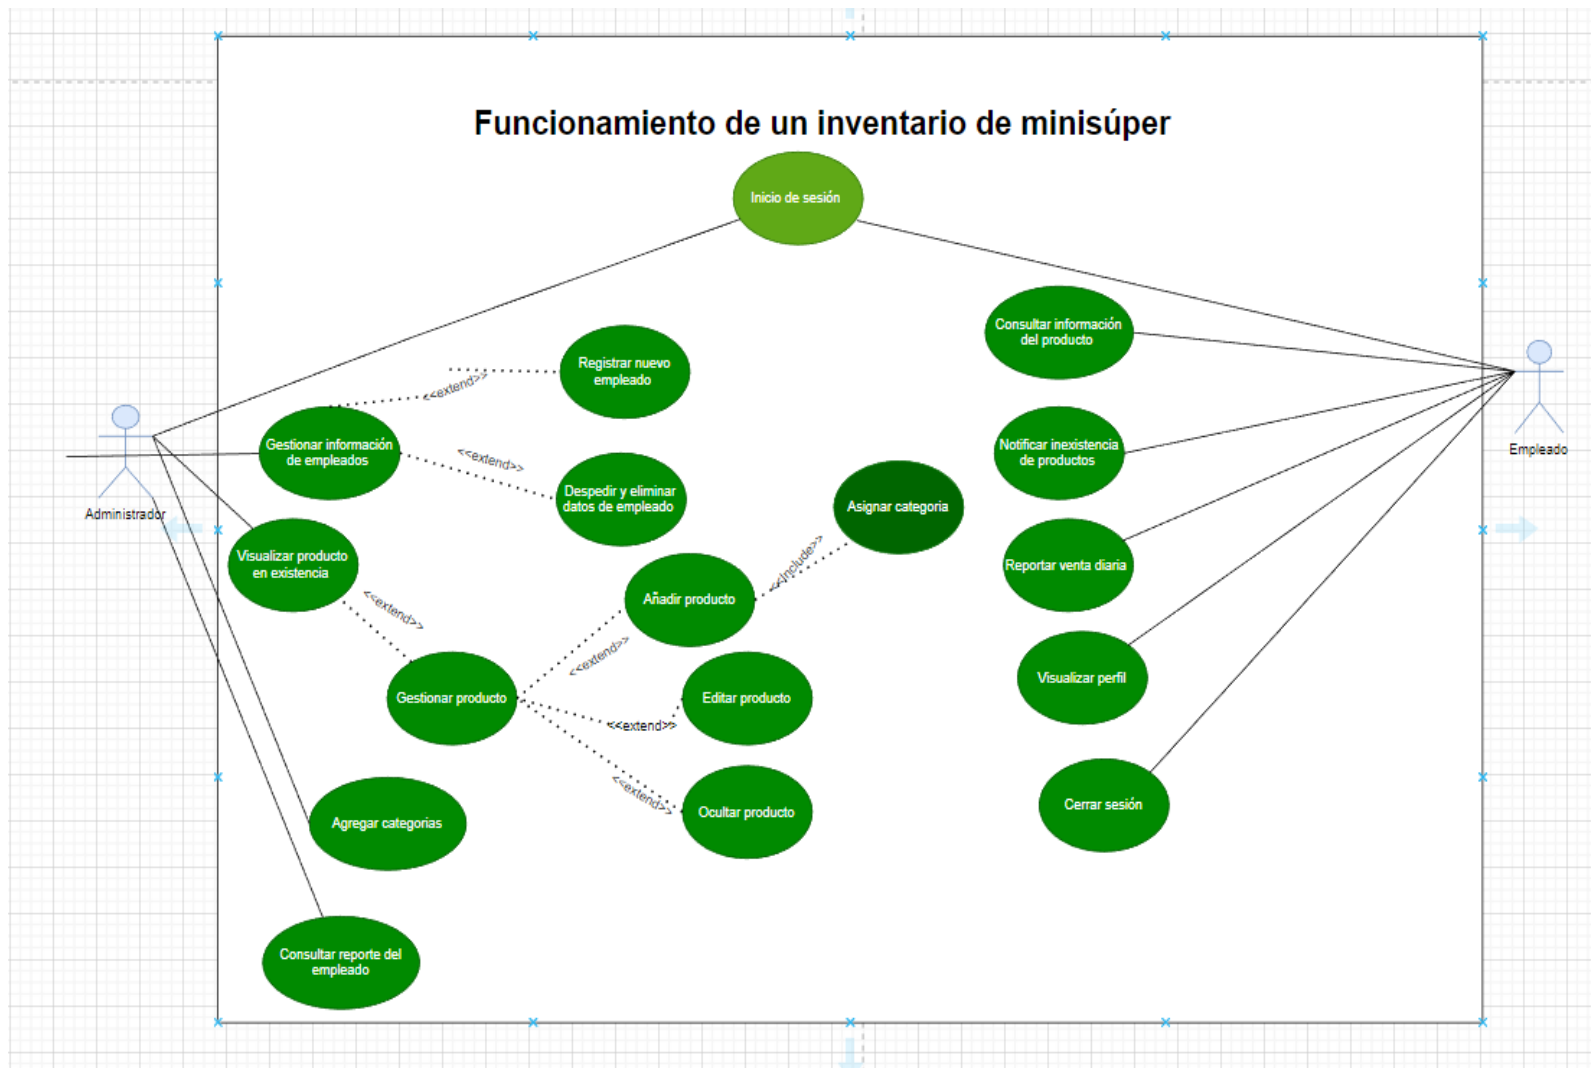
Funcionamiento de un inventario de minisúper

Inicio de sesión

Administrador

Empleado

Registrar nuevo empleado

<<extend>>

Gestionar información de empleados

<<extend>>

Despedir y eliminar datos de empleado

Visualizar producto en existencia

<<extend>>

Gestionar producto

Añadir producto

<<include>>

Asignar categoria

<<extend>>

Editar producto

<<extend>>

<<extend>>

Ocultar producto

Agregar categorias

Consultar reporte del empleado

Consultar información del producto

Notificar inexistencia de productos

Reportar venta diaria

Visualizar perfil

Cerrar sesión